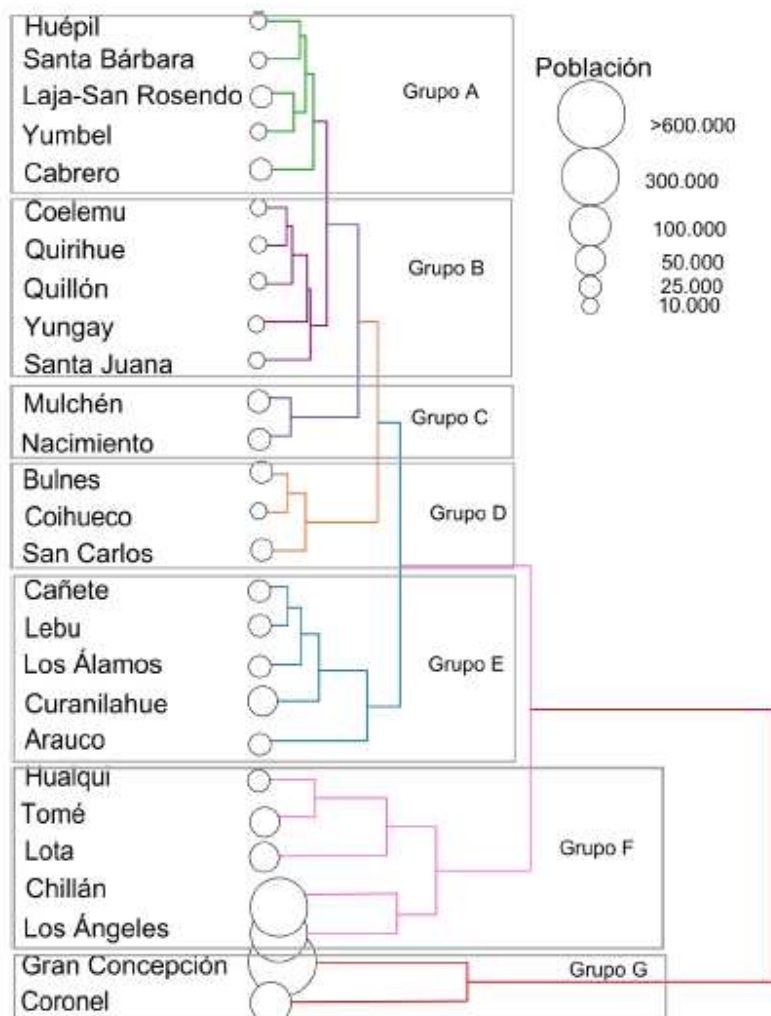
Huépil
Santa Bárbara
Laja-San Rosendo
Yumbel
Cabrero
Grupo A

Coelemu
Quirihue
Quillón
Yungay
Santa Juana
Grupo B

Mulchén
Nacimiento
Grupo C

Bulnes
Coihueco
San Carlos
Grupo D

Cañete
Lebu
Los Álamos
Curanilahue
Arauco
Grupo E

Hualqui
Tomé
Lota
Chillán
Los Ángeles
Grupo F

Gran Concepción
Coronel
Grupo G

Población
>600.000
300.000
100.000
50.000
25.000
10.000